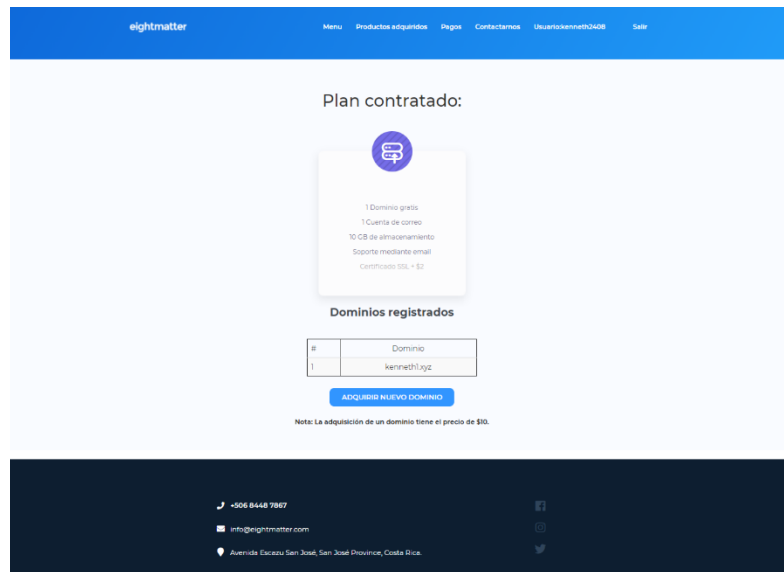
eightmatter

Menu Productos adquiridos Pagos Contactarnos Usuario:kenneth2408 Salir

Plan contratado:

1 Dominio gratis
1 Cuenta de correo
10 GB de almacenamiento
Soporte mediante email
Certificado SSL + $2

Dominios registrados

| # | Dominio |
|---|---|
| 1 | kenneth1.xyz |

ADQUIRIR NUEVO DOMINIO

Nota: La adquisición de un dominio tiene el precio de $10.

+506 8448 7867

info@eightmatter.com

Avenida Escazu San José, San José Province, Costa Rica.